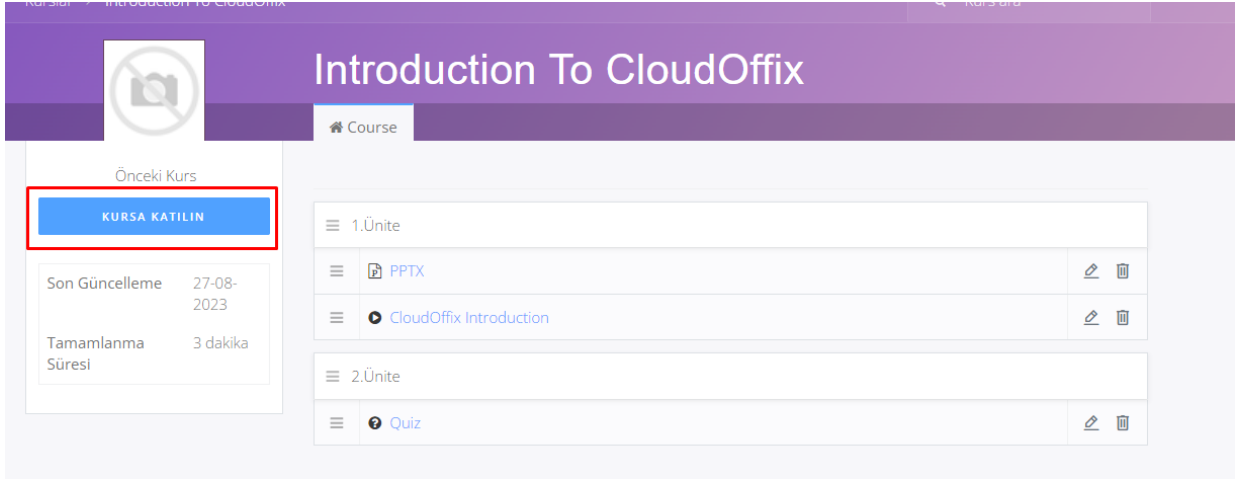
Kurslar > Introduction To CloudOffix

Kurs ara

Introduction To CloudOffix

Course

Önceki Kurs

KURSA KATILIN

| Son Güncelleme | 27-08-2023 |
|---|---|
| Tamamlanma Süresi | 3 dakika |

1.Ünite

PPTX

CloudOffix Introduction

2.Ünite

Quiz